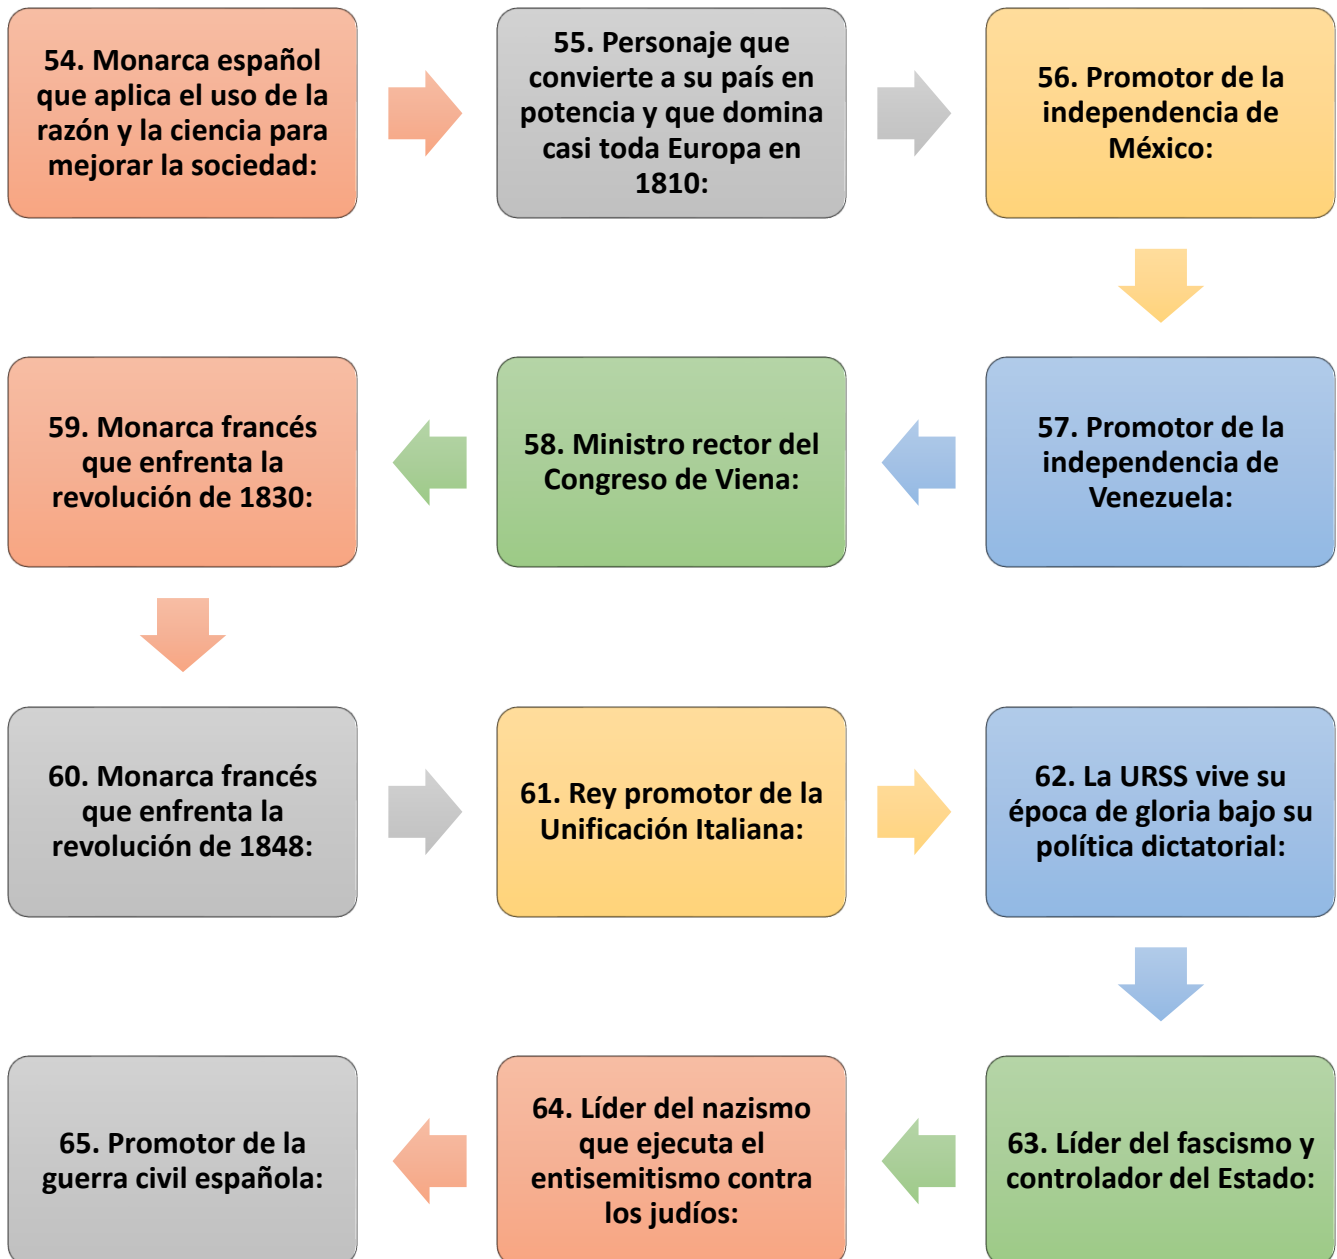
54. Monarca español que aplica el uso de la razón y la ciencia para mejorar la sociedad:

55. Personaje que convierte a su país en potencia y que domina casi toda Europa en 1810:

56. Promotor de la independencia de México:

57. Promotor de la independencia de Venezuela:

58. Ministro rector del Congreso de Viena:

59. Monarca francés que enfrenta la revolución de 1830:

60. Monarca francés que enfrenta la revolución de 1848:

61. Rey promotor de la Unificación Italiana:

62. La URSS vive su época de gloria bajo su política dictatorial:

63. Líder del fascismo y controlador del Estado:

64. Líder del nazismo que ejecuta el entisemitismo contra los judíos:

65. Promotor de la guerra civil española: